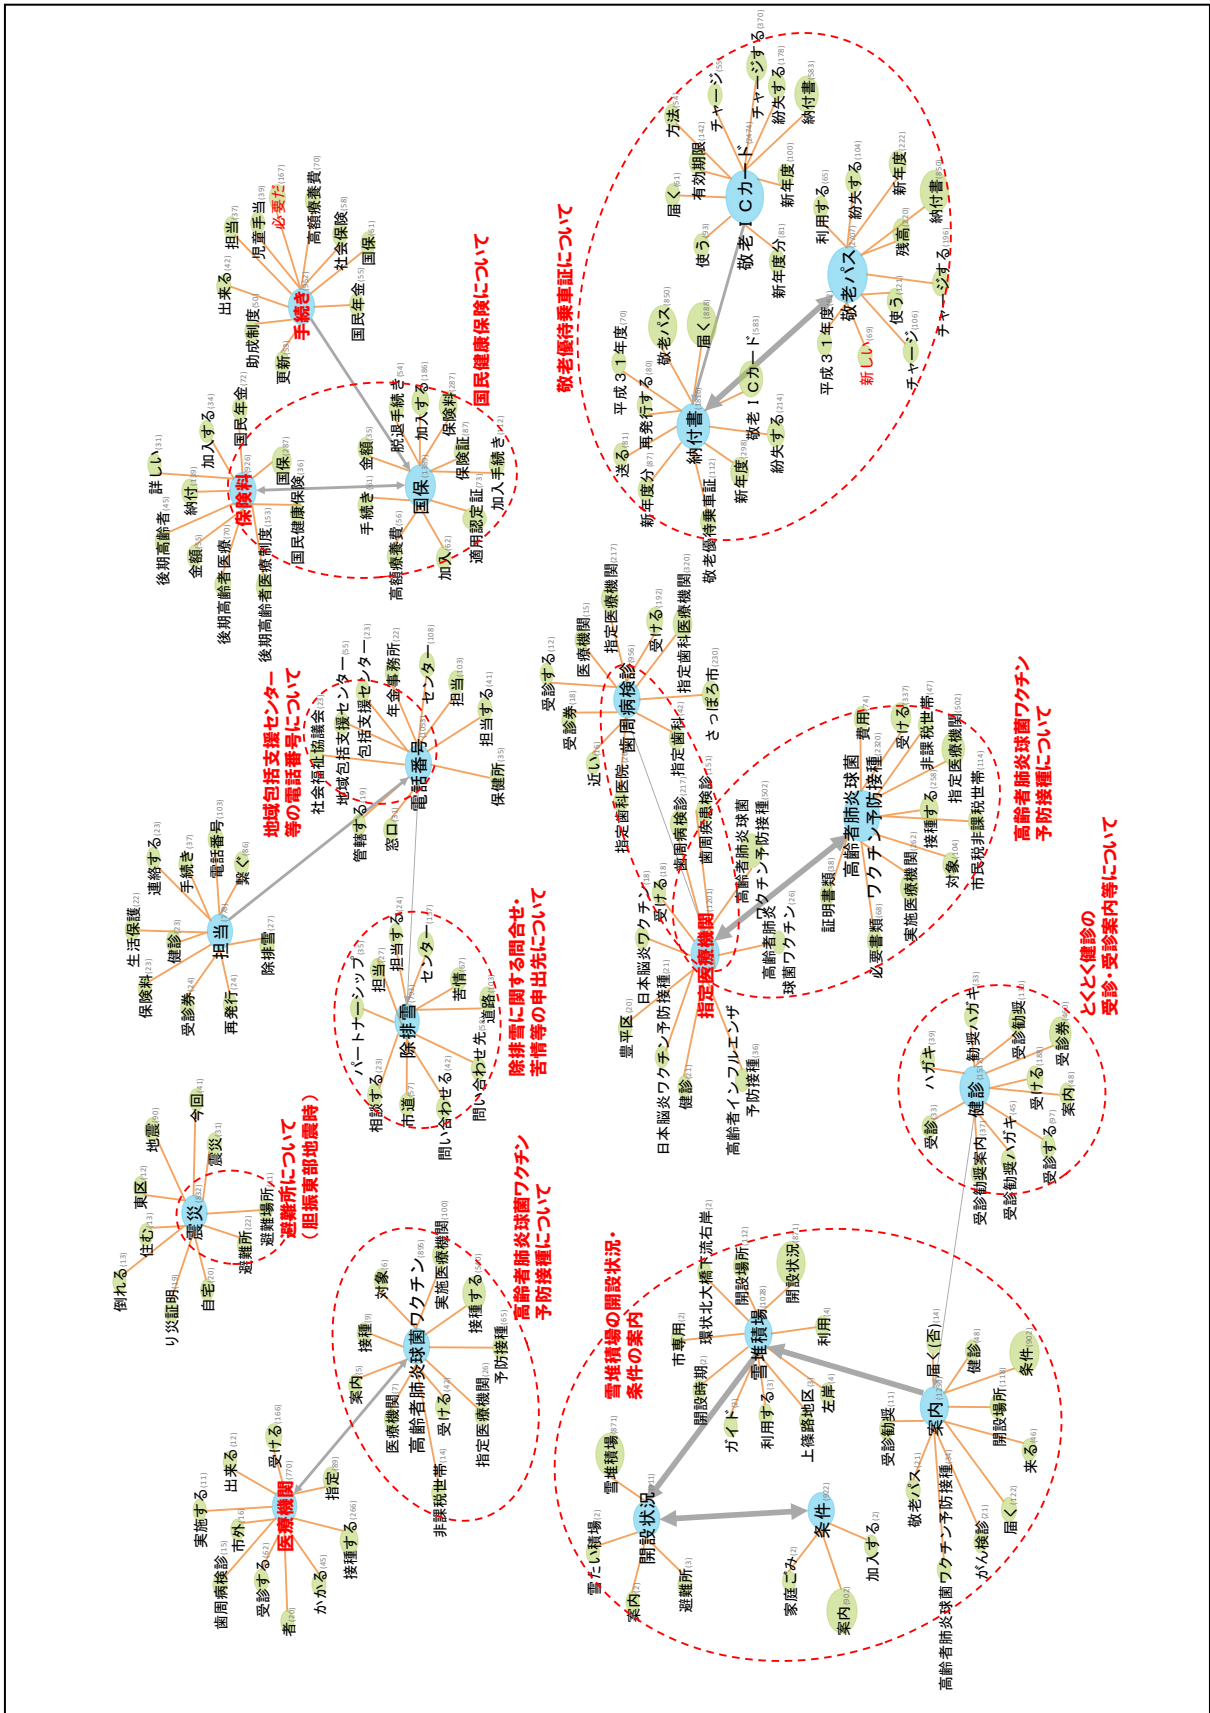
敬老優待乗車証について

ＩＣカード
方法
チャージ
チャージする
紛失する
納付書
有効期限
届く
新年度
使う
敬老
新年度分
利用する
紛失する
新年度
納付書
残高
敬老パス
チャージする
使う
チャージ
新しい
平成３１年度
ＩＣカード
敬老パス
届く
平成３１年度
再発行する
納付書
送る
新年度分
敬老ＩＣ
紛失する
新年度
敬老優待乗車証

国民健康保険について

手続き
担当
児童手当
必要だ
高額療養費
社会保険
国保
出来る
助成制度
国民年金
更新
国保
脱退手続き
加入する
保険料
金額
保険証
加入手続き
手続き
適用認定証
高額療養費
加入
保険料
詳しい
加入する
国民年金
納付
国保
後期高齢者
国民健康保険
金額
後期高齢者医療
後期高齢者医療制度

地域包括支援センター等の電話番号について

電話番号
地域包括支援センター
社会福祉協議会
包括支援センター
年金事務所
センター
担当
担当する
保健所
地域包括
管轄する
窓口
担当
生活保護
連絡する
手続き
電話番号
繋ぐ
保険料
健診
受診券
再発行
除排雪

除排雪に関する問合せ・苦情等の申出先について

除排雪
パートナーシップ
担当
担当する
センター
苦情
道路
問い合わせ先
相談する
市道
問い合わせる

震災
今回
地震
震災
東区
住む
倒れる
り災証明
自宅
避難場所
避難所

避難所について（胆振東部地震時）

高齢者肺炎球菌ワクチン予防接種について

高齢者肺炎球菌ワクチン
対象
実施医療機関
接種
案内
接種する
予防接種
医療機関
受ける
指定医療機関
非課税世帯

医療機関
受ける
出来る
実施する
市外
指定
歯周病検診
受診する
接種する
かかる
者

歯周病検診
受診する
医療機関
指定医療機関
受ける
受診券
近い
指定歯科医院
指定歯科
さっぽろ市
指定歯科医療機関
歯周病検診
歯周疾患検診

指定医療機関
日本脳炎ワクチン
受ける
日本脳炎ワクチン予防接種
豊平区
健診
高齢者インフルエンザ予防接種
高齢者肺炎
球菌ワクチン
高齢者肺炎球菌ワクチン予防接種
証明書類
必要書類
実施医療機関

高齢者肺炎球菌ワクチン予防接種について

高齢者肺炎球菌ワクチン予防接種
費用
受ける
非課税世帯
指定医療機関
接種する
市民税非課税世帯
接種
対象

とくとく健診の受診・受診案内等について

健診
ハガキ
勧奨ハガキ
受診勧奨
受診券
受診
受ける
案内
受診勧奨案内
受診勧奨ハガキ
受診する

雪堆積場の開設状況・条件の案内

雪堆積場
環状北大橋下流右岸
開設場所
開設状況
市専用
開設時期
利用
ガイド
利用する
上篠路地区
左岸
案内
届く(否)
健診
条件
受診勧奨
開設場所
来る
敬老パス
届く
高齢者肺炎球菌ワクチン予防接種
がん検診
開設状況
雪堆積場
雪たい積場
案内
避難所
条件
家庭ごみ
加入する
案内